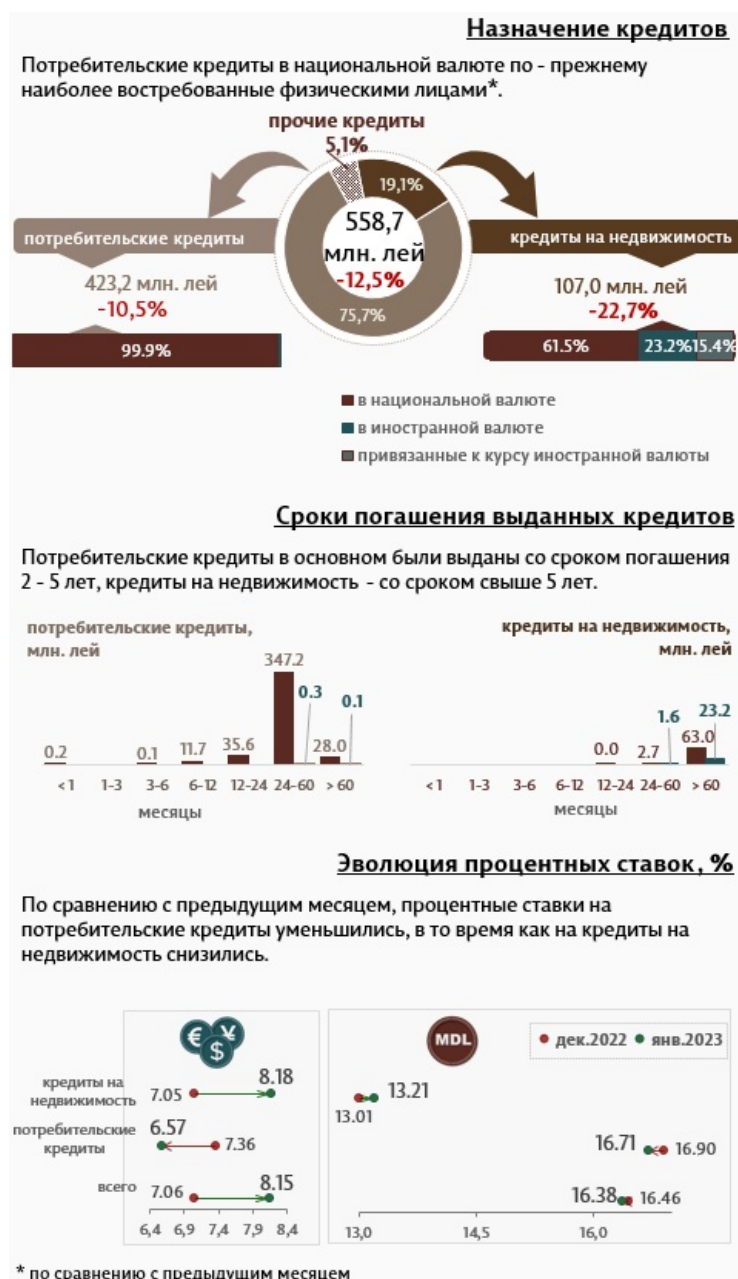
Назначение кредитов

Потребительские кредиты в национальной валюте по - прежнему наиболее востребованные физическими лицами*.

прочие кредиты
5,1%

19,1%

558,7
млн. лей
-12,5%

75,7%

потребительские кредиты

423,2 млн. лей
-10,5%

99.9%

кредиты на недвижимость

107,0 млн. лей
-22,7%

61.5%
23.2%
15.4%

в национальной валюте
в иностранной валюте
привязанные к курсу иностранной валюты

Сроки погашения выданных кредитов

Потребительские кредиты в основном были выданы со сроком погашения 2 - 5 лет, кредиты на недвижимость - со сроком свыше 5 лет.

потребительские кредиты, млн. лей

0.2
0.1
11.7
35.6
347.2
0.3
28.0
0.1

<1 1-3 3-6 6-12 12-24 24-60 >60
месяцы

кредиты на недвижимость, млн. лей

0.0
2.7
1.6
63.0
23.2

<1 1-3 3-6 6-12 12-24 24-60 >60
месяцы

Эволюция процентных ставок, %

По сравнению с предыдущим месяцем, процентные ставки на потребительские кредиты уменьшились, в то время как на кредиты на недвижимость снизились.

MDL
дек.2022 янв.2023

кредиты на недвижимость 7.05 8.18
потребительские кредиты 6.57 7.36
всего 7.06 8.15

6,4 6,9 7,4 7,9 8,4

13.01 13.21
16.71 16.90
16.38 16.46

13,0 14,5 16,0

* по сравнению с предыдущим месяцем